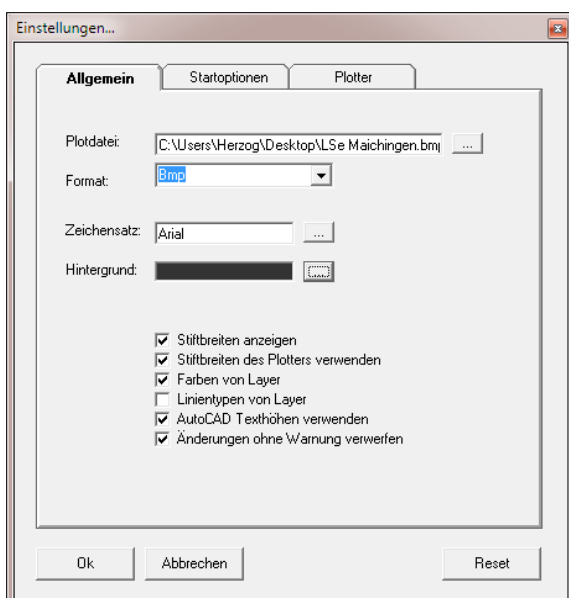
Einstellungen...

Allgemein
Startoptionen
Plotter

Plotdatei: C:\Users\Herzog\Desktop\LSe Maichingen.bmp ...
Format: Bmp

Zeichensatz: Arial ...
Hintergrund:

Stiftbreiten anzeigen
Stiftbreiten des Plotters verwenden
Farben von Layer
Linientypen von Layer
AutoCAD Texthöhen verwenden
Änderungen ohne Warnung verwerfen

Ok
Abbrechen
Reset